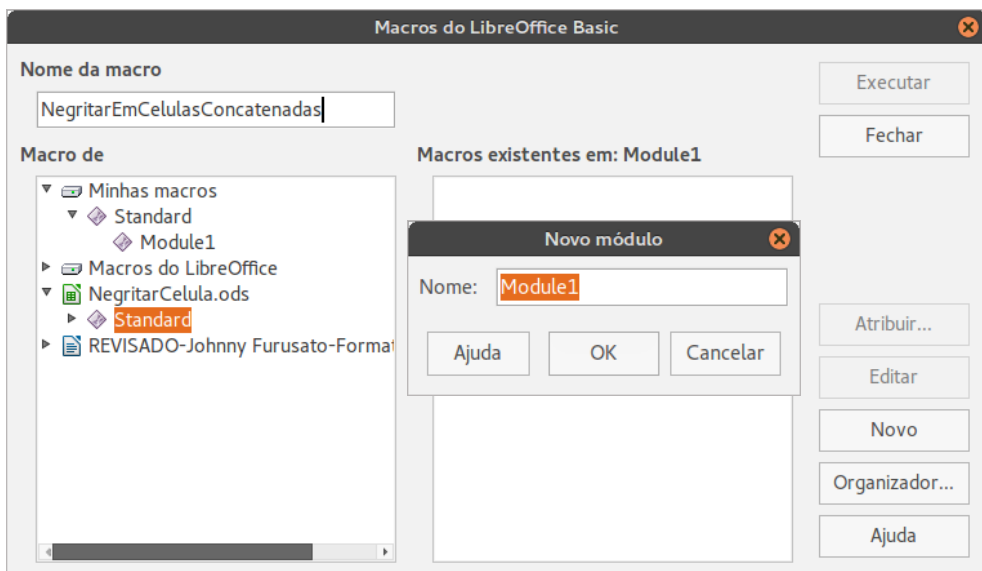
Macros do LibreOffice Basic

Nome da macro

NegritarEmCelulasConcatenadas

Macro de

Minhas macros
Standard
Module1
Macros do LibreOffice
NegritarCelula.ods
Standard
REVISADO-Johnny Furusato-Format

Macros existentes em: Module1

Novo módulo

Nome: Module1

Ajuda OK Cancelar

Executar
Fechar
Atribuir...
Editar
Novo
Organizador...
Ajuda